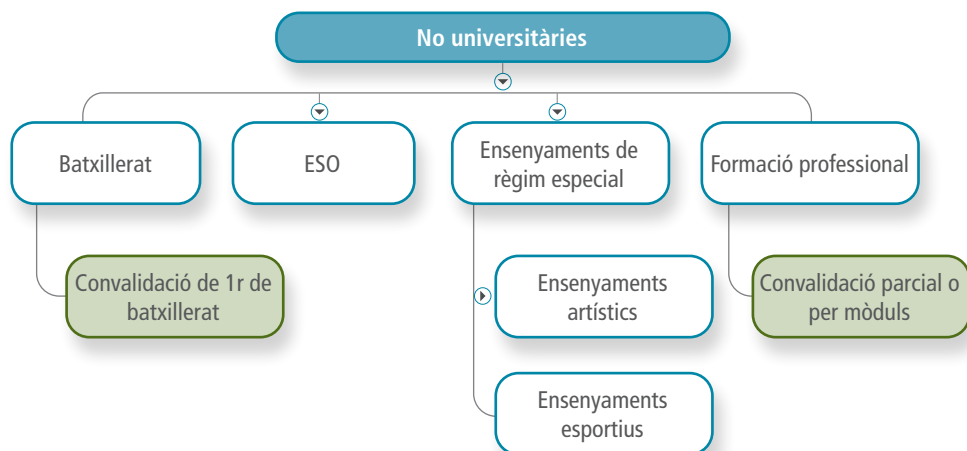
No universitàries

Batxillerat

Convalidació de 1r de batxillerat

ESO

Ensenyaments de règim especial

Ensenyaments artístics

Ensenyaments esportius

Formació professional

Convalidació parcial o per mòduls